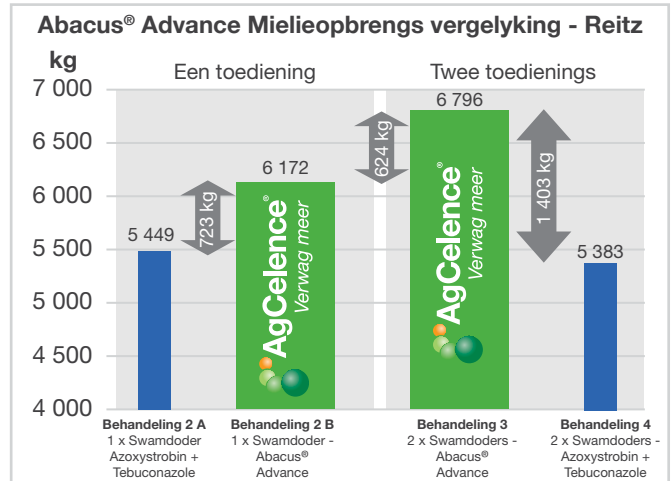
Abacus® Advance Mielieopbrengs vergelyking - Reitz

kg

Een toediening

Twee toedienings

7 000
6 500
6 000
5 500
5 000
4 500
4 000

5 449
723 kg
6 172
AgCelence®
Verwag meer
624 kg
6 796
AgCelence®
Verwag meer
1 403 kg
5 383

Behandeling 2 A
1 x Swamdoder Azoxystrobin + Tebuconazole

Behandeling 2 B
1 x Swamdoder - Abacus® Advance

Behandeling 3
2 x Swamdoders - Abacus® Advance

Behandeling 4
2 x Swamdoders - Azoxystrobin + Tebuconazole